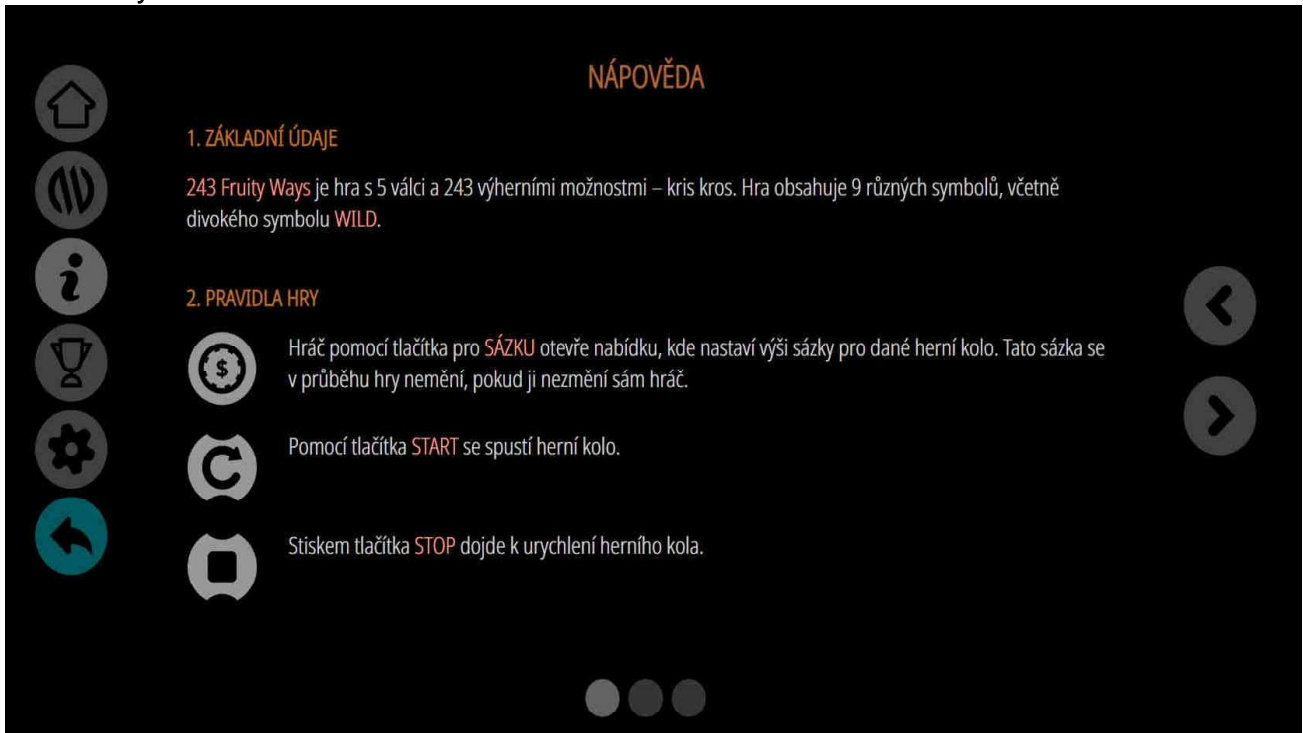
NÁPOVĚDA

1. ZÁKLADNÍ ÚDAJE

243 Fruity Ways je hra s 5 válci a 243 výherními možnostmi – kris kros. Hra obsahuje 9 různých symbolů, včetně divokého symbolu WILD.

2. PRAVIDLA HRY

Hráč pomocí tlačítka pro SÁZKU otevře nabídku, kde nastaví výši sázky pro dané herní kolo. Tato sázka se v průběhu hry nemění, pokud ji nezmění sám hráč.

Pomocí tlačítka START se spustí herní kolo.

Stiskem tlačítka STOP dojde k urychlení herního kola.